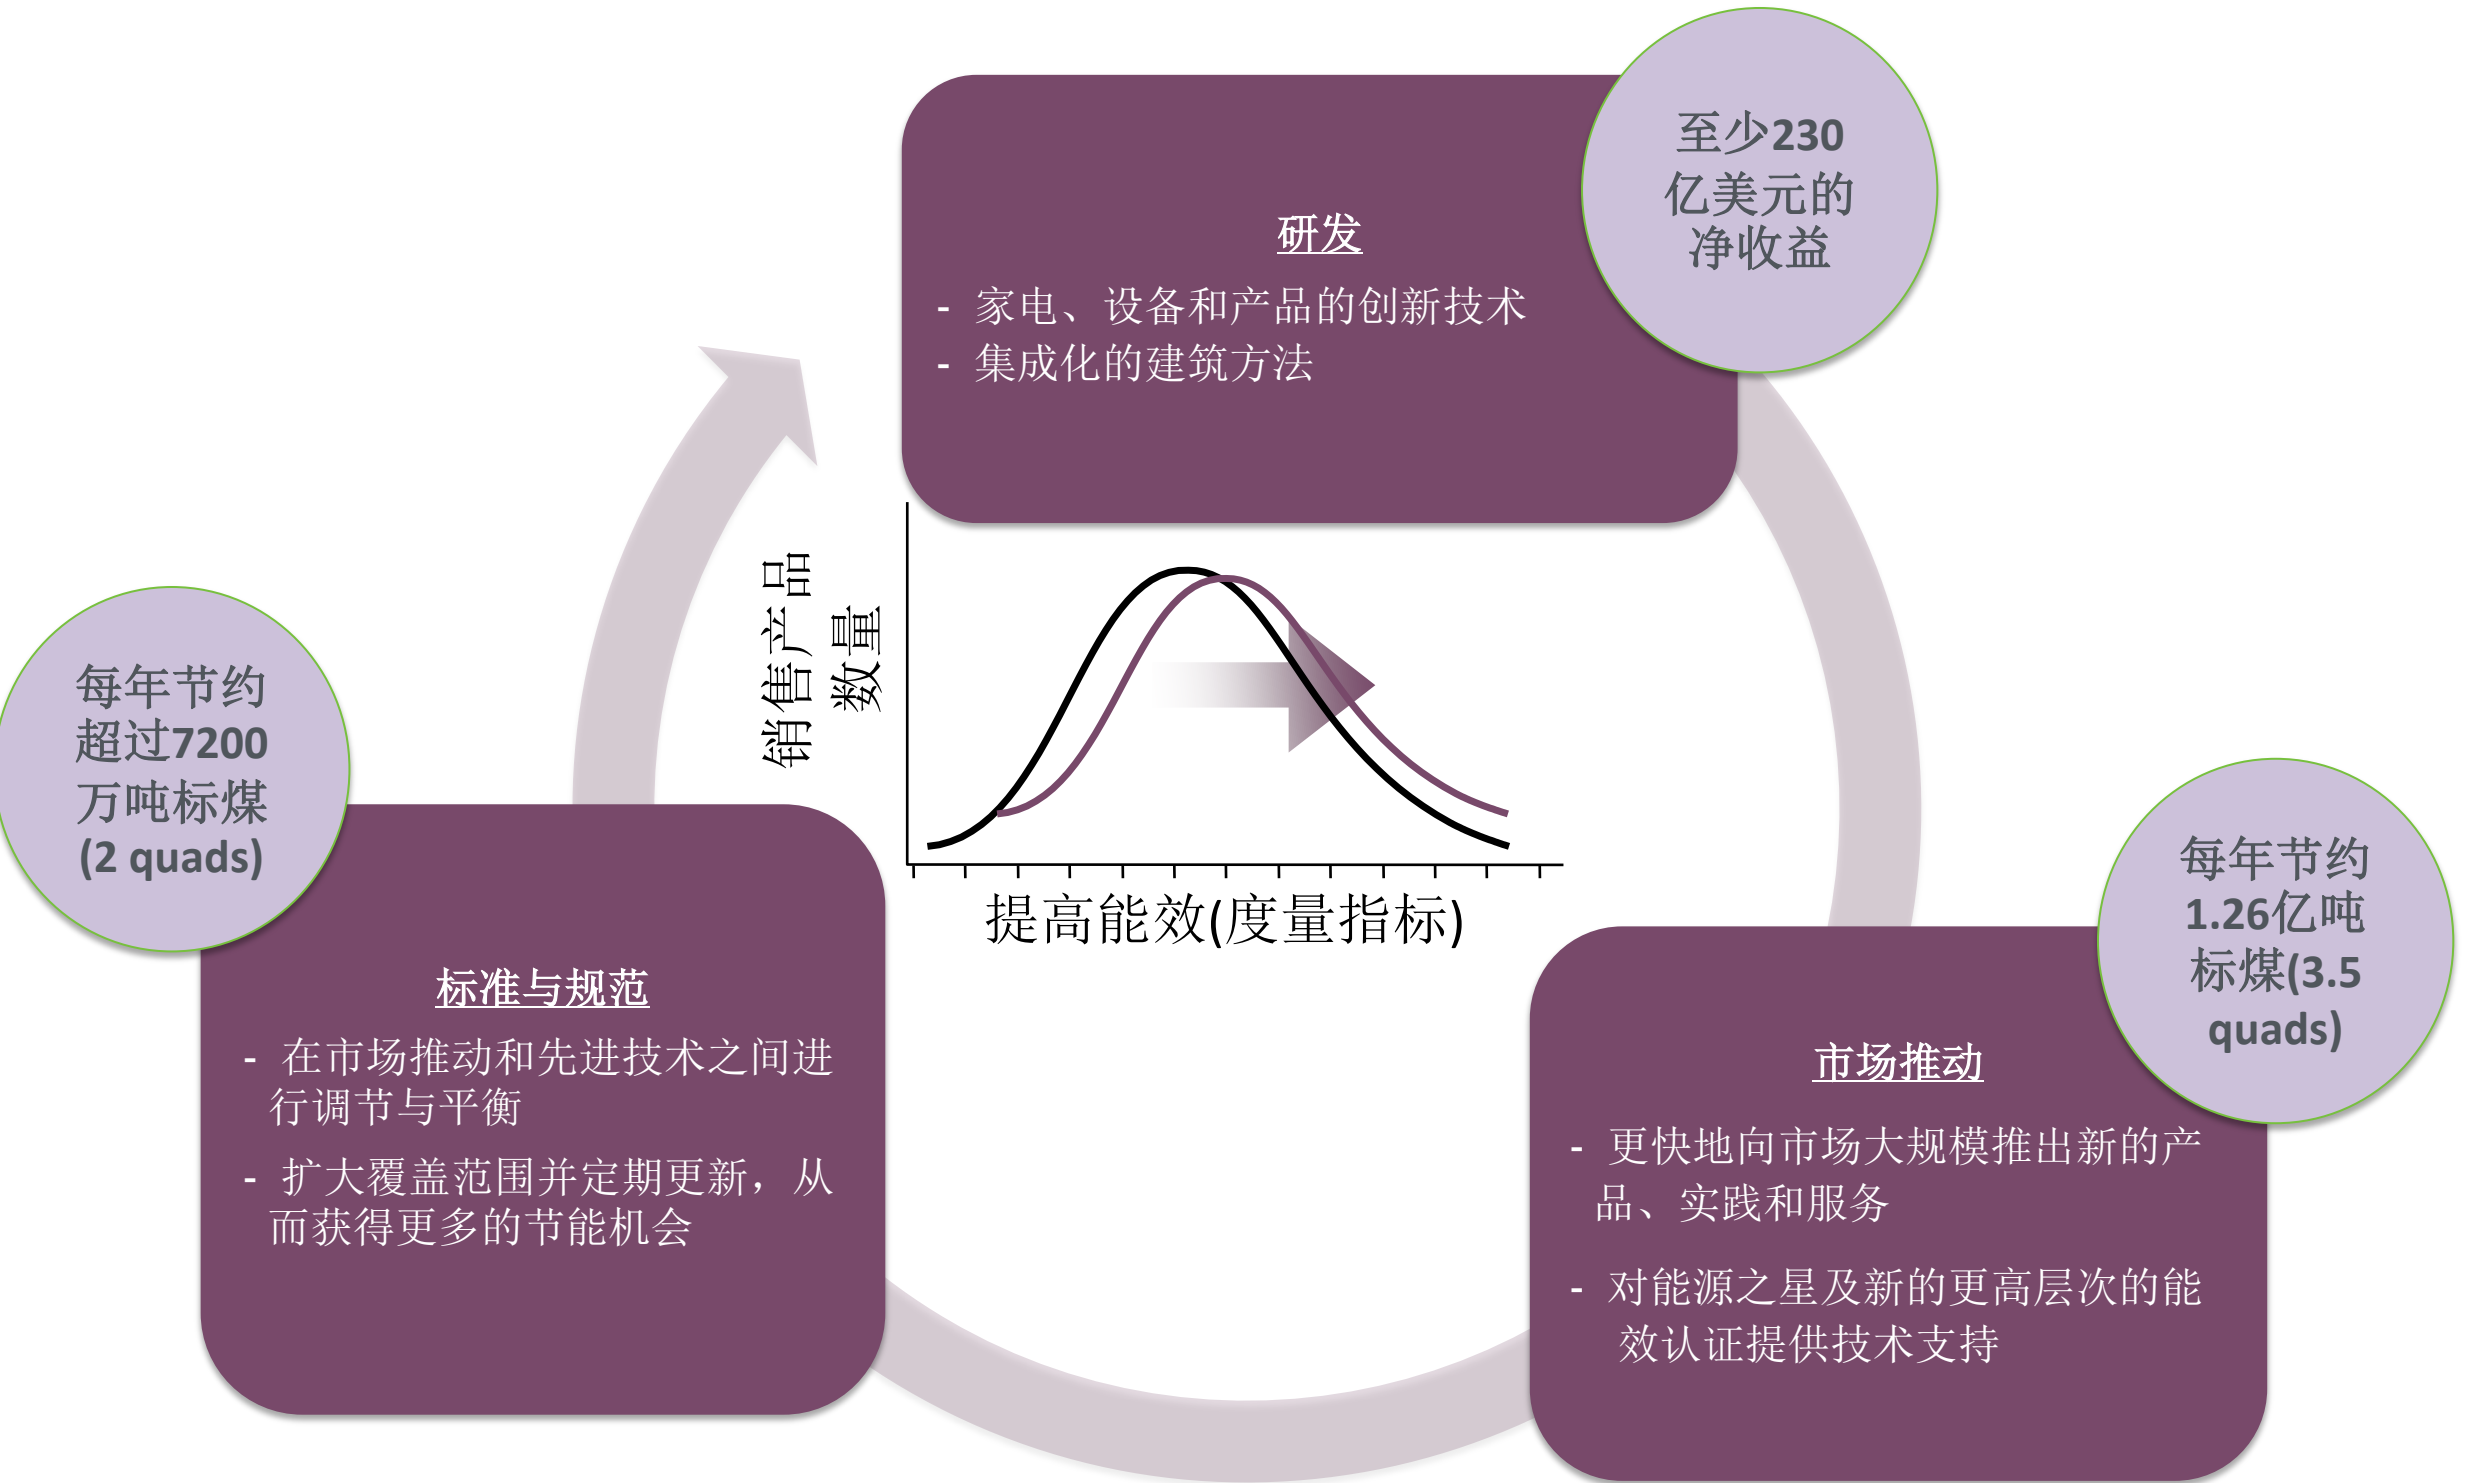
研发

- 家电、设备和产品的创新技术
- 集成化的建筑方法

至少230亿美元的净收益

销售产品数量

提高能效(度量指标)

每年节约超过7200万吨标煤(2 quads)

标准与规范

- 在市场推动和先进技术之间进行调节与平衡
- 扩大覆盖范围并定期更新，从而获得更多的节能机会

每年节约1.26亿吨标煤(3.5 quads)

市场推动

- 更快地向市场大规模推出新的产品、实践和服务
- 对能源之星及新的更高层次的能效认证提供技术支持